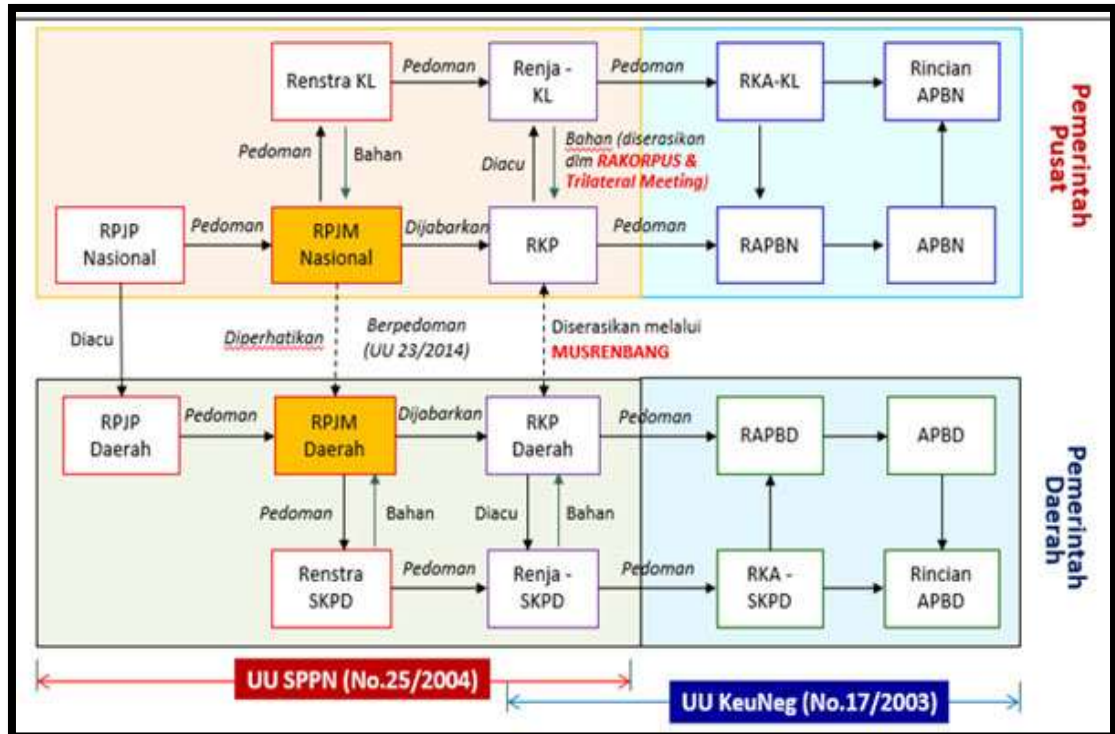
Pemerintah Pusat

Renstra KL
Pedoman
Renja - KL
Pedoman
RKA-KL
Rincian APBN
Pedoman
Bahan
Diacu
Bahan (diserasikan dlm RAKORPUS & Trilateral Meeting)
RPJP Nasional
Pedoman
RPJM Nasional
Dijabarkan
RKP
Pedoman
RAPBN
APBN

Diacu
Diperhatikan
Berpedoman (UU 23/2014)
Diserasikan melalui MUSRENBANG

Pemerintah Daerah

RPJP Daerah
Pedoman
RPJM Daerah
Dijabarkan
RKP Daerah
Pedoman
RAPBD
APBD
Pedoman
Bahan
Diacu
Bahan
Renstra SKPD
Pedoman
Renja - SKPD
Pedoman
RKA - SKPD
Rincian APBD

UU SPPN (No.25/2004)
UU KeuNeg (No.17/2003)